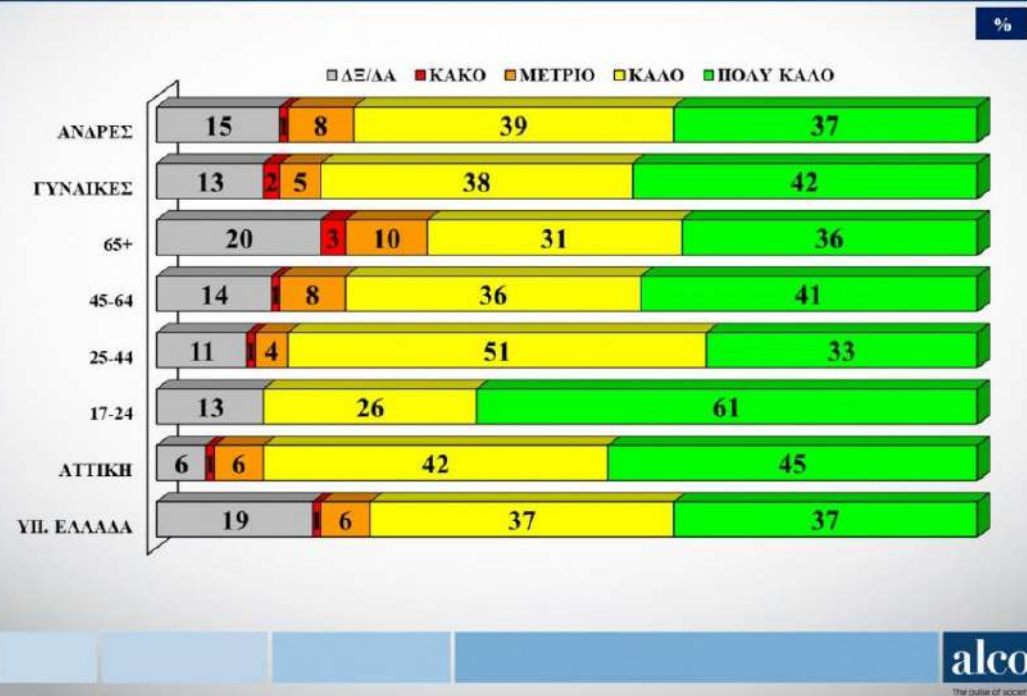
%

ΔΞ/ΔΑ ΚΑΚΟ ΜΕΤΡΙΟ ΚΑΛΟ ΠΟΛΥ ΚΑΛΟ

| | ΔΞ/ΔΑ | ΚΑΚΟ | ΜΕΤΡΙΟ | ΚΑΛΟ | ΠΟΛΥ ΚΑΛΟ |
|---|---|---|---|---|---|
| ΑΝΔΡΕΣ | 15 | 1 | 8 | 39 | 37 |
| ΓΥΝΑΙΚΕΣ | 13 | 2 | 5 | 38 | 42 |
| 65+ | 20 | 3 | 10 | 31 | 36 |
| 45-64 | 14 | 1 | 8 | 36 | 41 |
| 25-44 | 11 | 1 | 4 | 51 | 33 |
| 17-24 | 13 | | | 26 | 61 |
| ΑΤΤΙΚΗ | 6 | 1 | 6 | 42 | 45 |
| ΥΠ. ΕΛΛΑΔΑ | 19 | 1 | 6 | 37 | 37 |

alco
The pulse of socie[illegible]